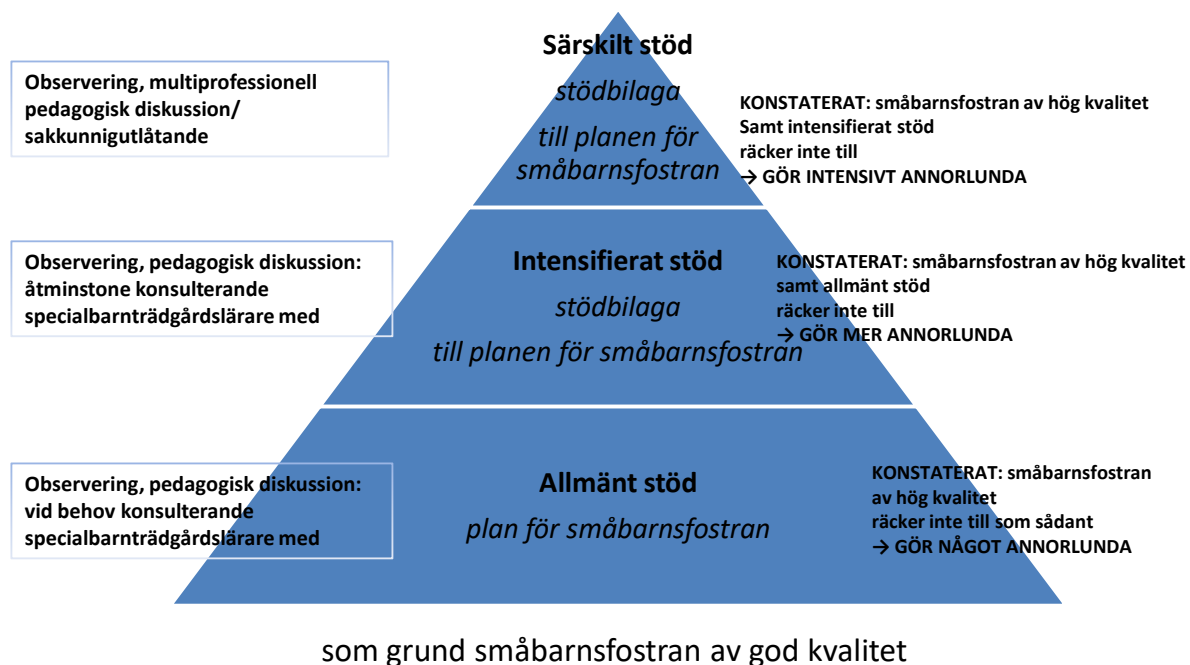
Särskilt stöd

stödbilaga

till planen för småbarnsfostran

Observering, multiprofessionell pedagogisk diskussion/ sakkunnigutlåtande

KONSTATERAT: småbarnsfostran av hög kvalitet
Samt intensifierat stöd
räcker inte till
→ GÖR INTENSIVT ANNORLUNDA

Intensifierat stöd

stödbilaga

till planen för småbarnsfostran

Observering, pedagogisk diskussion: åtminstone konsulterande specialbarnträdgårdslärare med

KONSTATERAT: småbarnsfostran av hög kvalitet
samt allmänt stöd
räcker inte till
→ GÖR MER ANNORLUNDA

Allmänt stöd

plan för småbarnsfostran

Observering, pedagogisk diskussion: vid behov konsulterande specialbarnträdgårdslärare med

KONSTATERAT: småbarnsfostran av hög kvalitet
räcker inte till som sådant
→ GÖR NÅGOT ANNORLUNDA

som grund småbarnsfostran av god kvalitet